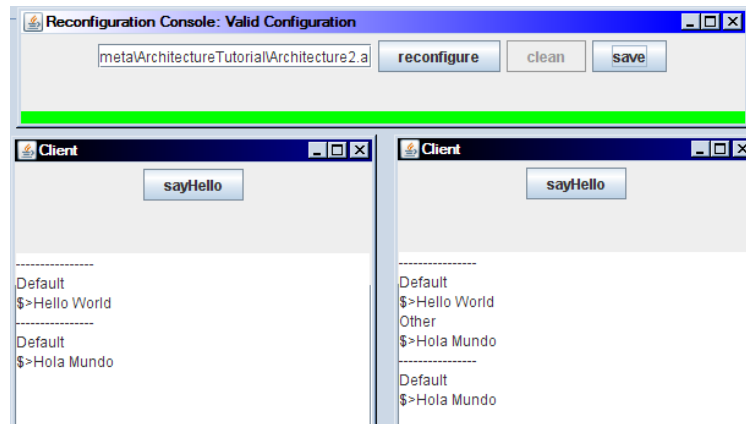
Reconfiguration Console: Valid Configuration

meta\ArchitectureTutorial\Architecture2.a

reconfigure

clean

save

Client

sayHello

----------------

Default

$>Hello World

----------------

Default

$>Hola Mundo

Client

sayHello

----------------

Default

$>Hello World

Other

$>Hola Mundo

----------------

Default

$>Hola Mundo